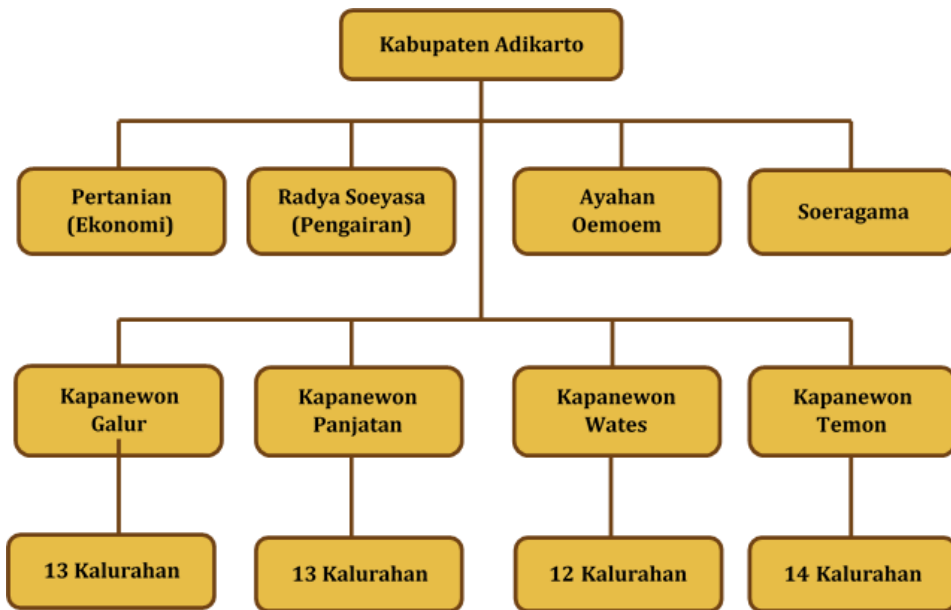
Kabupaten Adikarto

Pertanian (Ekonomi)

Radya Soeyasa (Pengairan)

Ayahan Oemoem

Soeragama

Kapanewon Galur

Kapanewon Panjatan

Kapanewon Wates

Kapanewon Temon

13 Kalurahan

13 Kalurahan

12 Kalurahan

14 Kalurahan